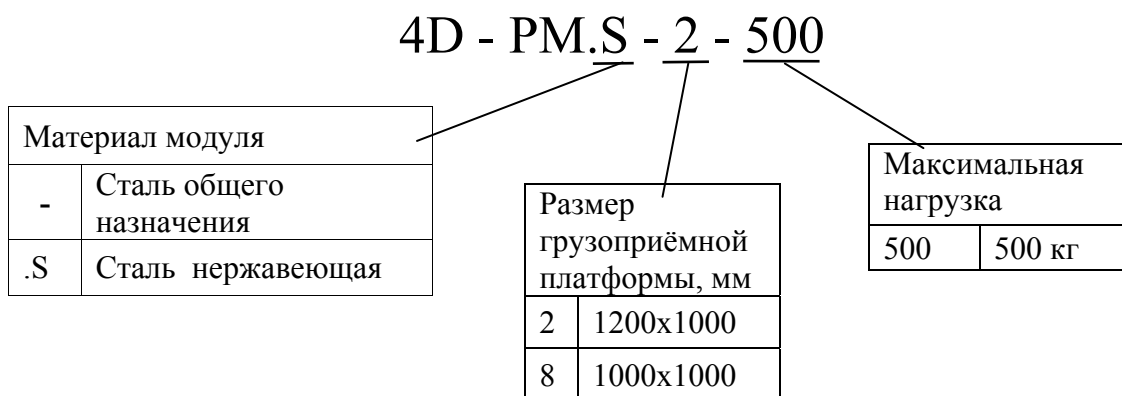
4D - PM.S - 2 - 500

| Материал модуля | |
|---|---|
| - | Сталь общего назначения |
| .S | Сталь нержавеющая |

| Размер грузоприёмной платформы, мм | |
|---|---|
| 2 | 1200x1000 |
| 8 | 1000x1000 |

| Максимальная нагрузка | |
|---|---|
| 500 | 500 кг |